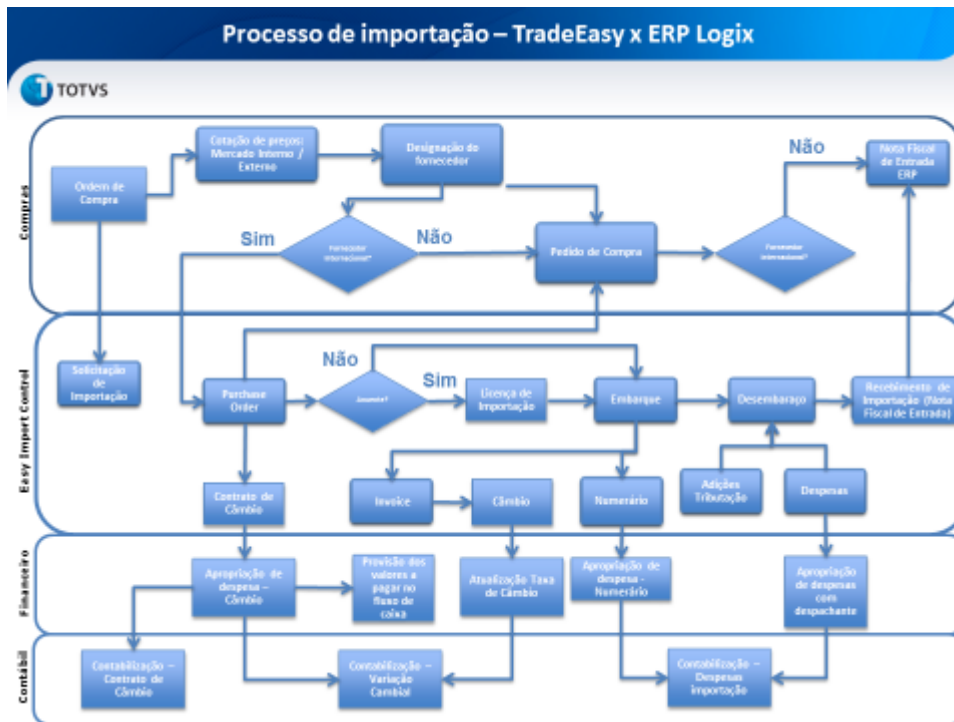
Processo de importação – TradeEasy x ERP Logix

TOTVS

Compras

Ordem de Compra

Cotação de preços: Mercado Interno / Externo

Designação do fornecedor

Sim

Fornecedor Internacional?

Não

Pedido de Compra

Fornecedor Internacional?

Não

Nota Fiscal de Entrada ERP

Easy Import Control

Solicitação de Importação

Purchase Order

Não

Anuente?

Sim

Licença de Importação

Embarque

Desembaraço

Recebimento de Importação (Nota Fiscal de Entrada)

Adições Tributação

Despesas

Contrato de Câmbio

Invoice

Câmbio

Numerário

Financeiro

Apropriação de despesa – Câmbio

Provisão dos valores a pagar no fluxo de caixa

Atualização Taxa de Câmbio

Apropriação de despesa - Numerário

Apropriação de despesas com despachante

Contábil

Contabilização – Contrato de Câmbio

Contabilização – Variação Cambial

Contabilização – Despesas Importação